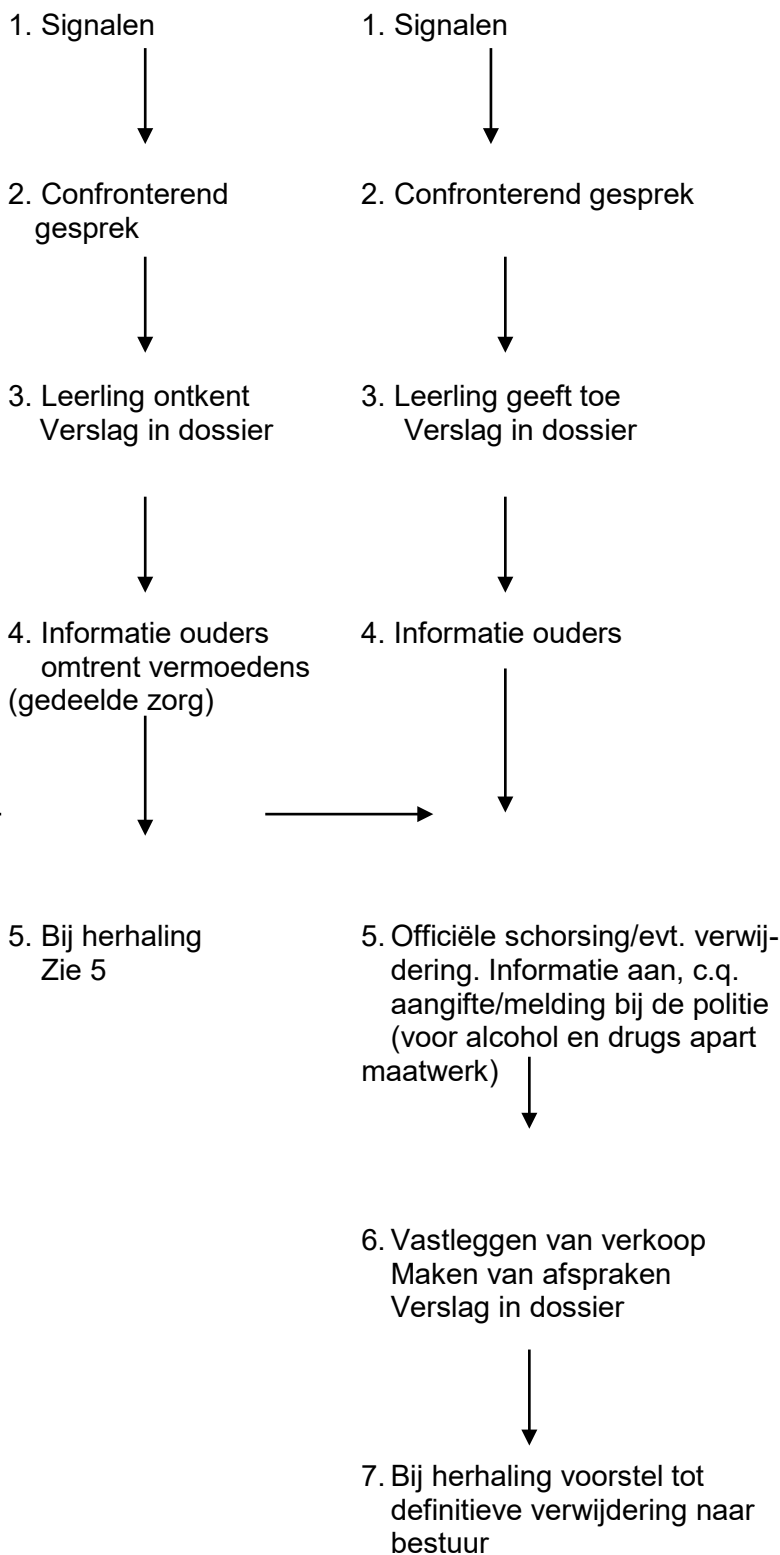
1. Signalen

2. Confronterend gesprek

3. Leerling ontkent
Verslag in dossier

4. Informatie ouders omtrent vermoedens (gedeelde zorg)

5. Bij herhaling
Zie 5

1. Signalen

2. Confronterend gesprek

3. Leerling geeft toe
Verslag in dossier

4. Informatie ouders

5. Officiële schorsing/evt. verwijdering. Informatie aan, c.q. aangifte/melding bij de politie (voor alcohol en drugs apart maatwerk)

6. Vastleggen van verkoop
Maken van afspraken
Verslag in dossier

7. Bij herhaling voorstel tot definitieve verwijdering naar bestuur